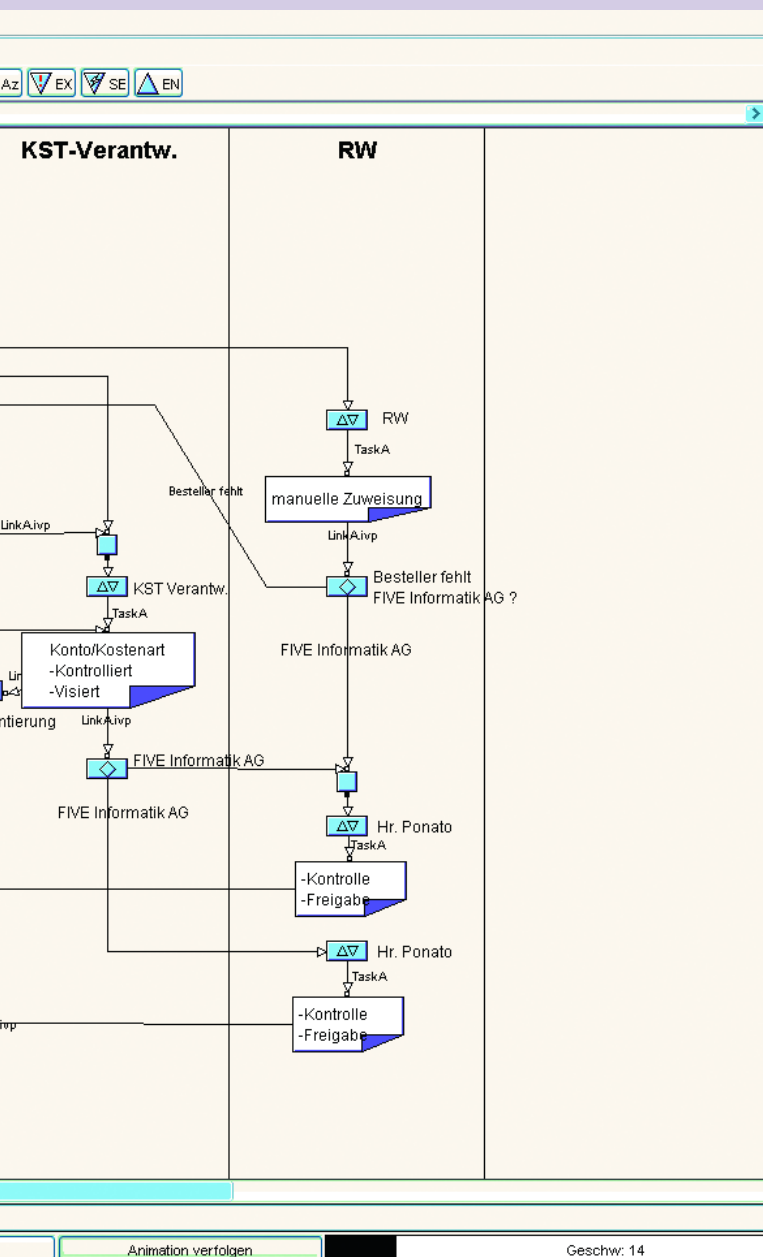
Az EX SE EN

KST-Verantw.

RW

RW

TaskA

Besteller fehlt

manuelle Zuweisung

LinkA.ivp

LinkA.ivp

KST Verantw.

Besteller fehlt
FIVE Informatik AG ?

TaskA

Konto/Kostenart
-Kontrolliert
-Visiert

FIVE Informatik AG

Lin

ntierung

LinkA.ivp

FIVE Informatik AG

FIVE Informatik AG

Hr. Ponato

TaskA

-Kontrolle
-Freigabe

Hr. Ponato

TaskA

ivp

-Kontrolle
-Freigabe

Animation verfolgen

Geschw: 14